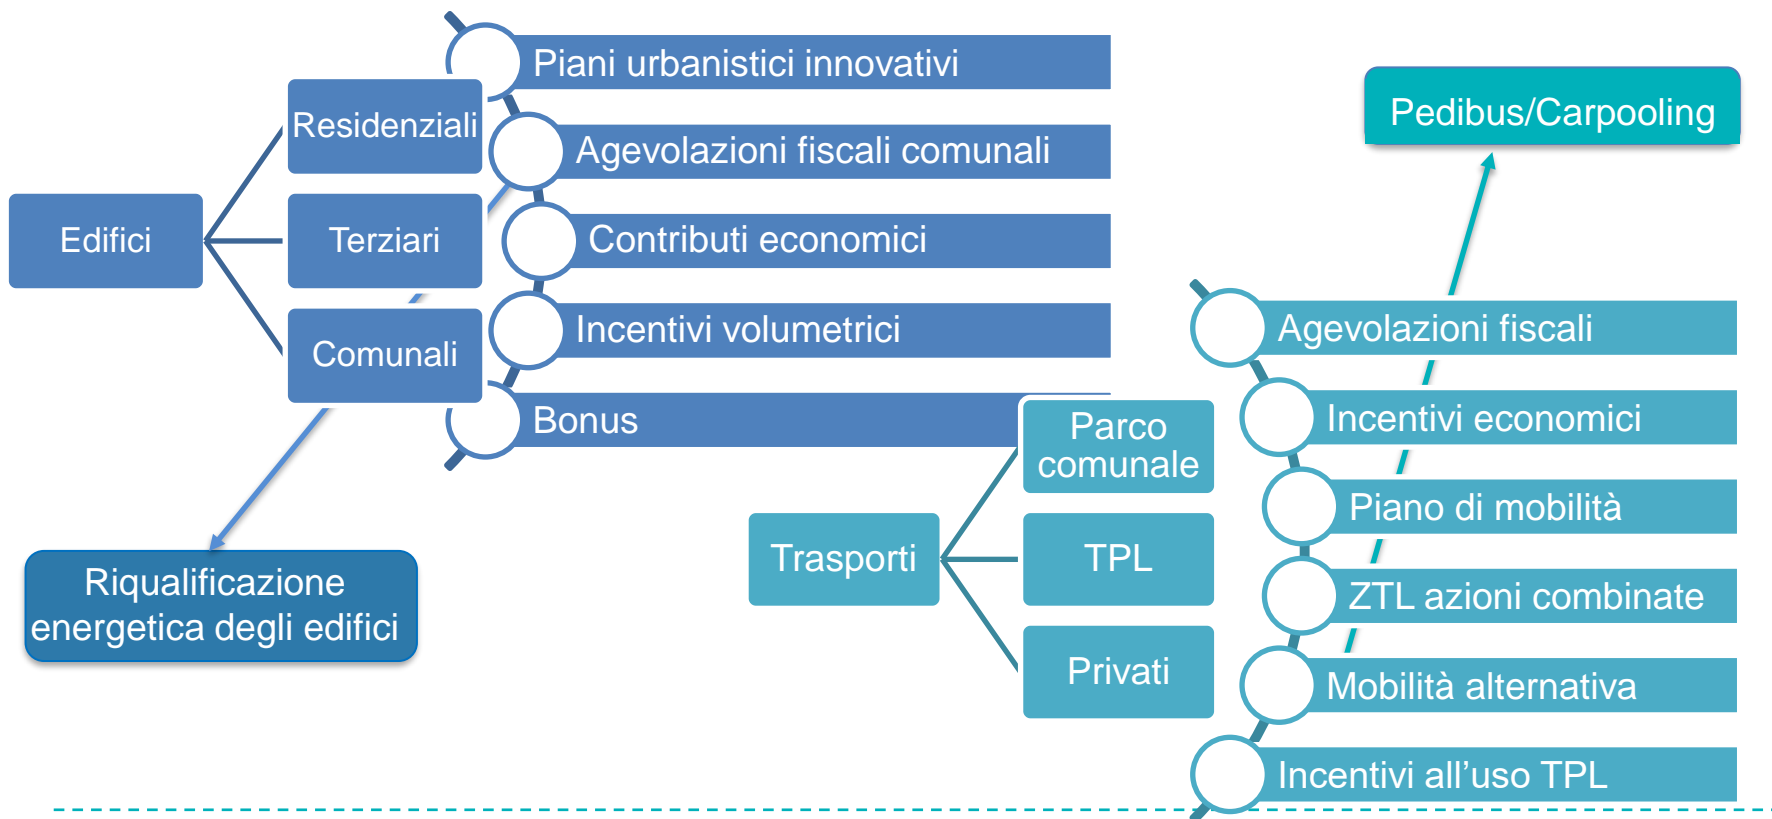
Piani urbanistici innovativi

Agevolazioni fiscali comunali

Contributi economici

Incentivi volumetrici

Bonus

Residenziali

Edifici

Terziari

Comunali

Riqualificazione energetica degli edifici

Pedibus/Carpooling

Agevolazioni fiscali

Incentivi economici

Piano di mobilità

ZTL azioni combinate

Mobilità alternativa

Incentivi all'uso TPL

Parco comunale

Trasporti

TPL

Privati